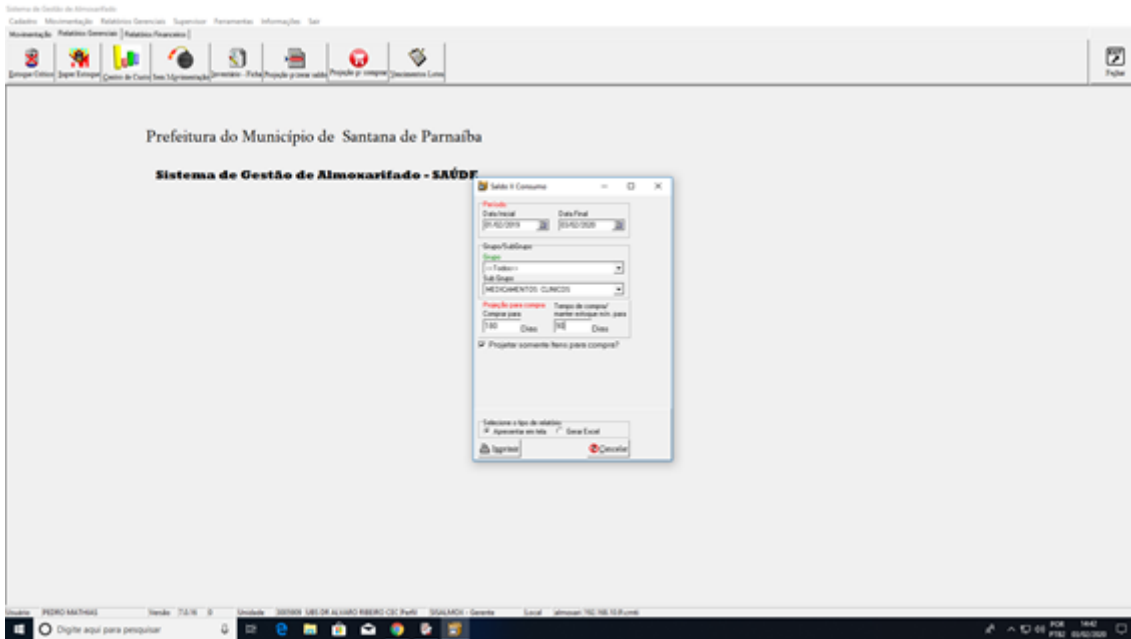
Sistema de Gestão de Almoxarifado
Cadastro Movimentação Relatórios Gerenciais Supervisor Ferramentas Informações Sair
Movimentação Relatórios Gerenciais Relatórios Financeiros
Estoque Crítico Repor Estoque Centro de Custo Sem Movimentação Inventário - Ficha Projeção p/zerar saldo Projeção p/ compras Vencimento Lotes
Fechar

Prefeitura do Município de Santana de Parnaíba

Sistema de Gestão de Almoxarifado - SAÚDE

Saldo X Consumo
Período
Data Inicial 01/02/2019
Data Final 03/02/2020
Grupo/SubGrupo
Grupo
<<Todos>>
Sub Grupo
MEDICAMENTOS CLINICOS
Projeção para compra
Comprar para
180 Dias
Tempo de compra/ manter estoque min. para
90 Dias
Projetar somente Itens para compra?
Selecione o tipo de relatório
Apresentar em tela
Gerar Excel
Imprimir
Cancelar

Usuário PEDRO MATHIAS Versão 7.0.16 0 Unidade 3005809 UBS DR ALVARO RIBEIRO CSC Perfil SISALMOX - Gerente Local almoxsan 192.168.10.8\ummt
Digite aqui para pesquisar
POR PTB2 14:42 03/02/2020